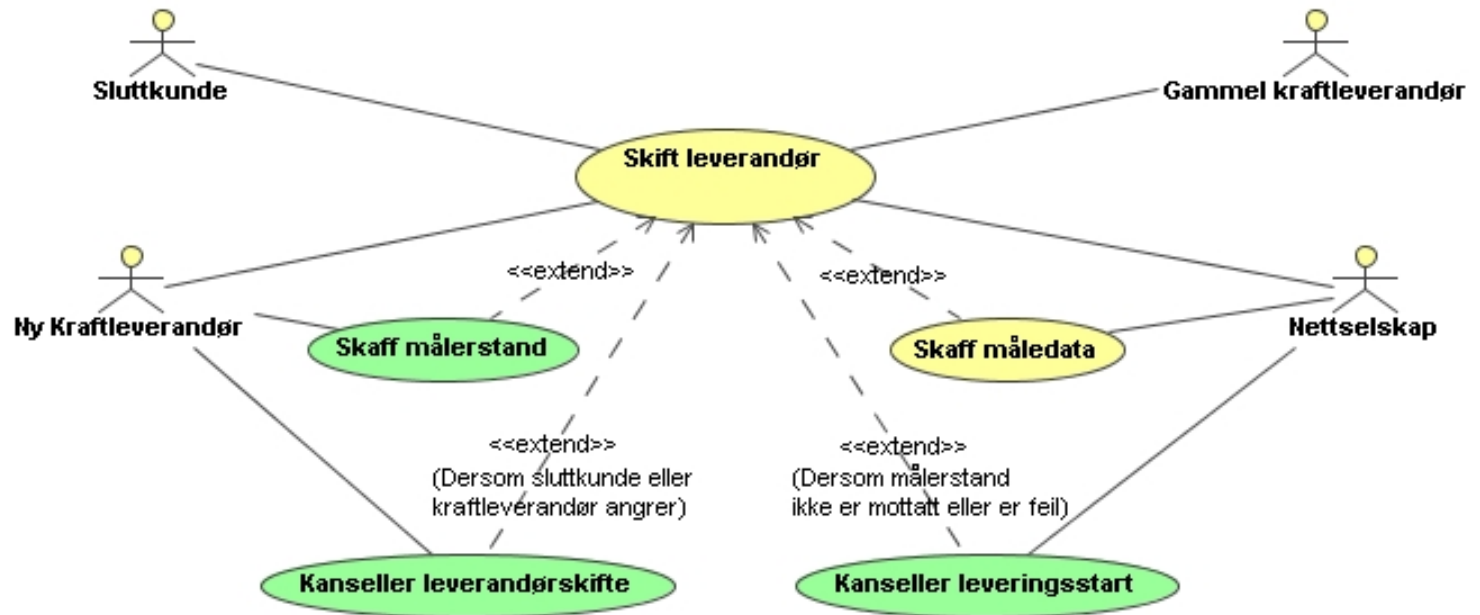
Sluttkunde

Gammel kraftleverandør

Skift leverandør

Ny Kraftleverandør

<<extend>>

<<extend>>

Nettselskap

Skaff målerstand

Skaff måledata

<<extend>>
(Dersom sluttkunde eller kraftleverandør angrer)

<<extend>>
(Dersom målerstand ikke er mottatt eller er feil)

Kanseller leverandørskifte

Kanseller leveringsstart